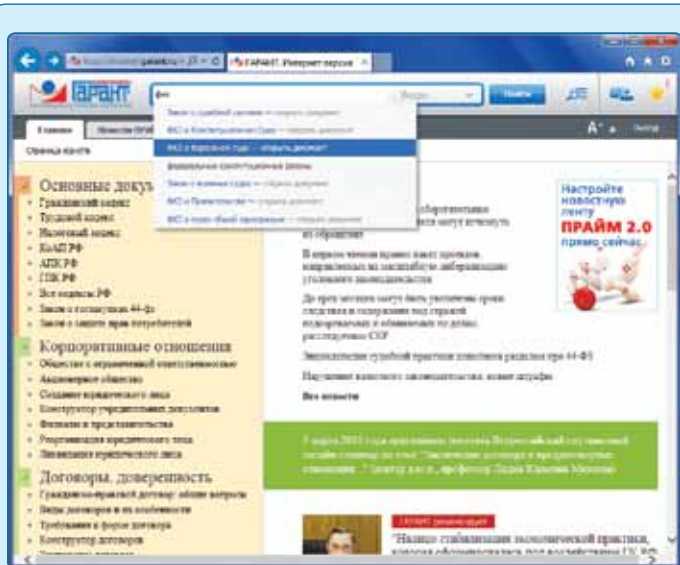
ГАРАНТ

ГАРАНТ. Интернет-версия

Найти

Главная

Основные доку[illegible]

Гражданский кодекс

Трудовой кодекс

Налоговый кодекс

КоАП РФ

АПК РФ

ГПК РФ

Все кодексы РФ

Закон о закупках 44-ФЗ

Закон о защите прав потребителей

Корпоративные отношения

Договоры, доверенность

Настройте новостную ленту

ПРАЙМ 2.0

прямо сейчас

Все новости

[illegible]